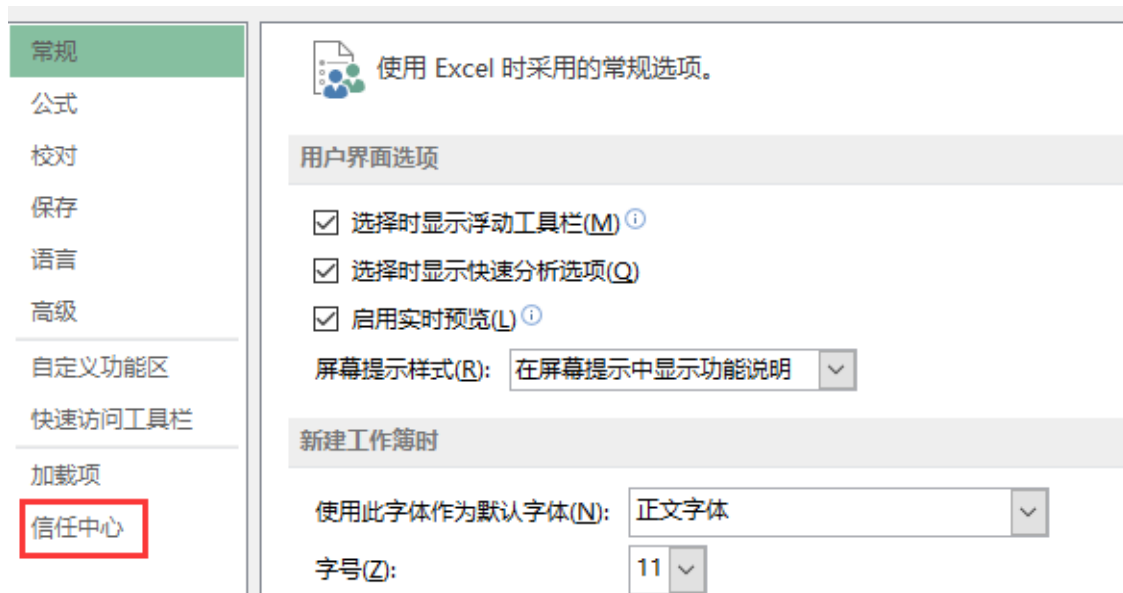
常规
公式
校对
保存
语言
高级
自定义功能区
快速访问工具栏
加载项
信任中心

使用 Excel 时采用的常规选项。

用户界面选项

☑ 选择时显示浮动工具栏(M)
☑ 选择时显示快速分析选项(Q)
☑ 启用实时预览(L)
屏幕提示样式(R): 在屏幕提示中显示功能说明

新建工作簿时

使用此字体作为默认字体(N): 正文字体
字号(Z): 11